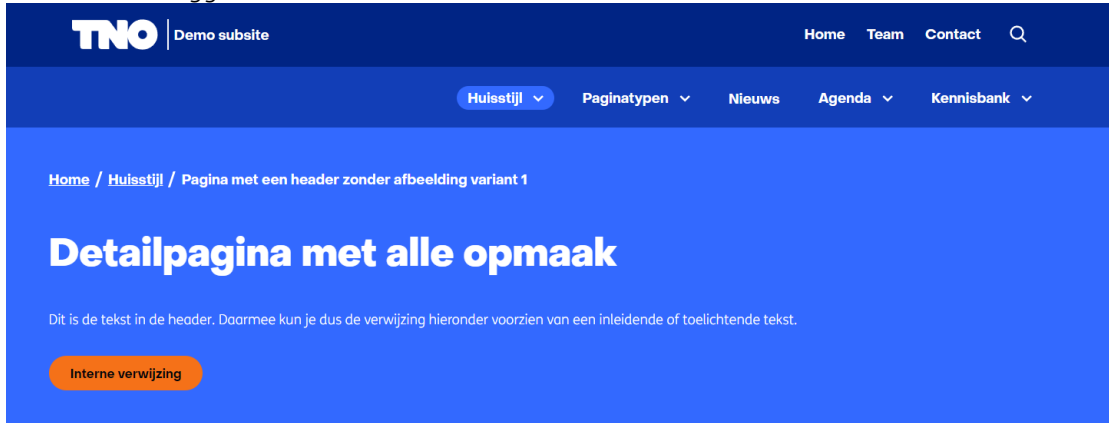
TNO Demo subsite

Home Team Contact

Huisstijl Paginatypen Nieuws Agenda Kennisbank

Home / Huisstijl / Pagina met een header zonder afbeelding variant 1

Detailpagina met alle opmaak

Dit is de tekst in de header. Daarmee kun je dus de verwijzing hieronder voorzien van een inleidende of toelichtende tekst.

Interne verwijzing